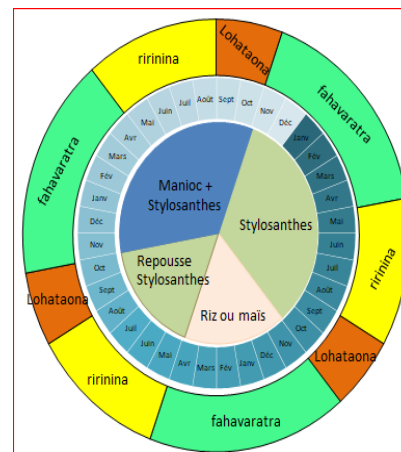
Lohataona
ririnina
fahavaratra
fahavaratra
ririnina
Lohataona
Lohataona
ririnina
fahavaratra

Juil Août Sept Oct Nov Déc
Juin Mai Avr Mars Fév Janv Déc Nov Oct Sept Août Juil Juin Mai Avr Mars Fév Janv Déc Nov Oct Sept Août Juil Juin Mai Avr Mars Fév Janv

Janv Fév Mars Avr Mai Juin Juil Août Sept

Manioc + Stylosanthes

Stylosanthes

Repousse Stylosanthes

Riz ou maïs